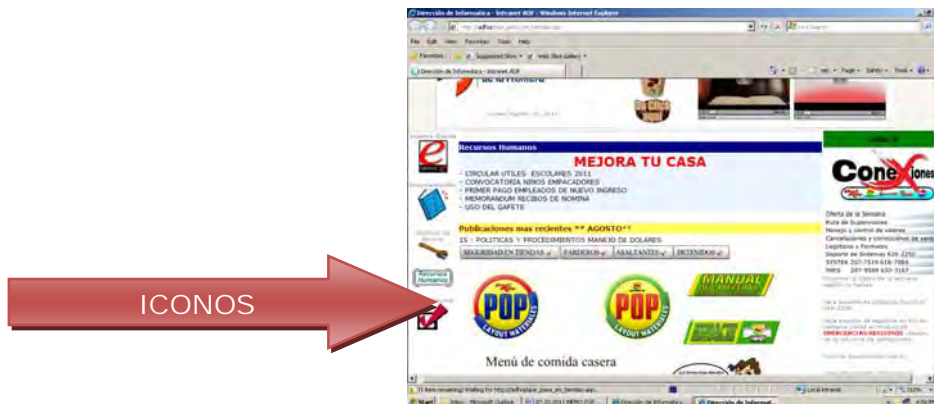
ICONOS

Dirección de Informatica - Intranet AGF - Windows Internet Explorer

File Edit View Favorites Tools Help

Favorites Suggested Sites Web Slice Gallery

Dirección de Informatica - Intranet AGF

Page Safety Tools

Recursos Humanos

MEJORA TU CASA

- CIRCULAR UTILES ESCOLARES 2011
- CONVOCATORIA NIÑOS EMPACADORES
- PRIMER PAGO EMPLEADOS DE NUEVO INGRESO
- MEMORANDUM RECIBOS DE NOMINA
- USO DEL GAFETE

Publicaciones mas recientes ** AGOSTO**

15 - POLITICAS Y PROCEDIMIENTOS MANEJO DE DOLARES

SEGURIDAD EN TIENDAS | FARDEROS | ASALTANTES | DETENIDOS

Recursos Humanos

POP LAYOUT MATERIALES

POP LAYOUT MATERIALES

MANUAL

Menú de comida casera

ConeXiones

Oferta de la Semana
Ruta de Supervisiones
Manejo y control de valores
Cancelaciones y correcciones de venta
Logísticas y Formatos
Soporte de Sistemas 826-2250
SYSTEK 207-7519 638-7084
TMEX 207-9589 620-7167

Local intranet

Start

Dirección de Informatica